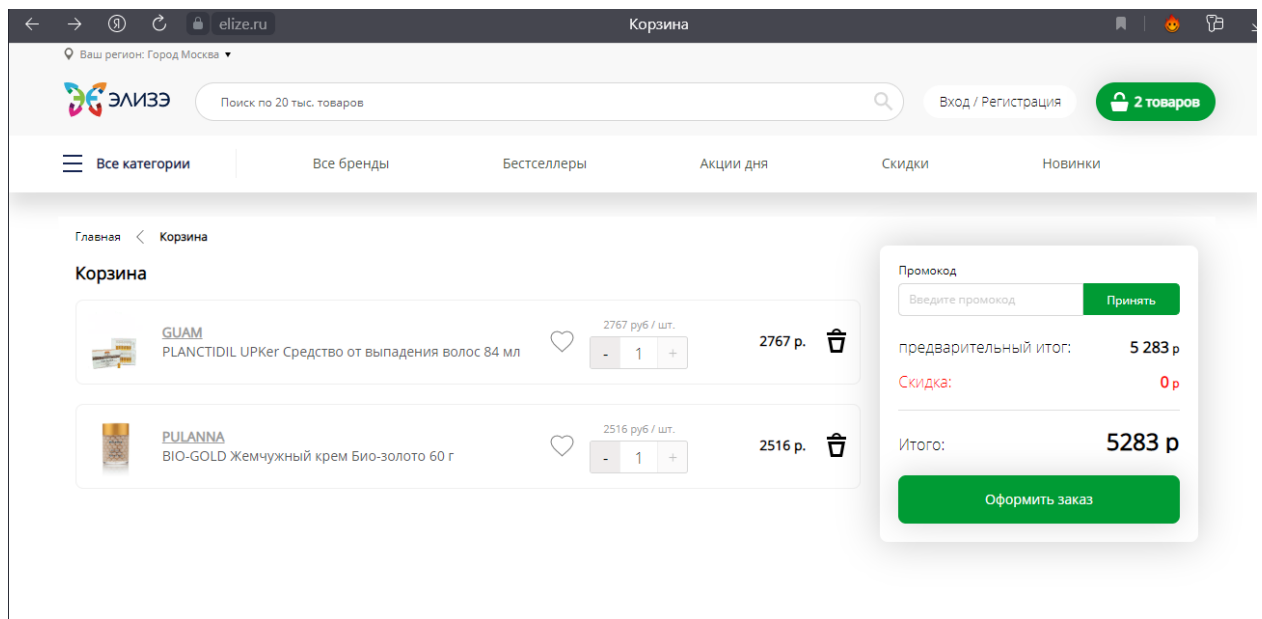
elize.ru

Корзина

Ваш регион: Город Москва ▾

ЭЛИЗЭ

Поиск по 20 тыс. товаров

Вход / Регистрация

2 товаров

Все категории

Все бренды

Бестселлеры

Акции дня

Скидки

Новинки

Главная < Корзина

Корзина

GUAM
PLANCTIDIL UPKer Средство от выпадения волос 84 мл

2767 руб / шт.

- 1 +

2767 р.

PULANNA
BIO-GOLD Жемчужный крем Био-золото 60 г

2516 руб / шт.

- 1 +

2516 р.

Промокод

Введите промокод

Принять

предварительный итог: 5 283 р

Скидка: 0 р

Итого: 5283 р

Оформить заказ